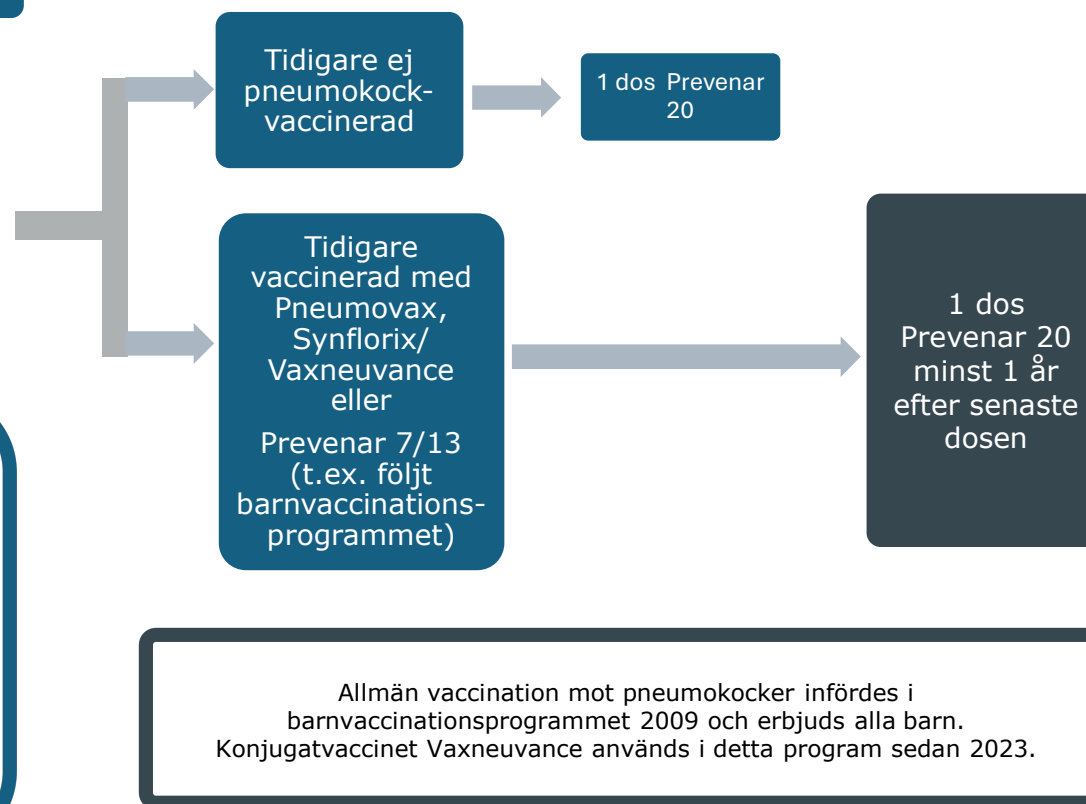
Tidigare ej pneumokockvaccinerad

1 dos Prevenar 20

Tidigare vaccinerad med Pneumovax, Synflorix/ Vaxneuvance eller

Prevenar 7/13 (t.ex. följt barnvaccinationsprogrammet)

1 dos Prevenar 20 minst 1 år efter senaste dosen

Allmän vaccination mot pneumokocker infördes i barnvaccinationsprogrammet 2009 och erbjuds alla barn. Konjugatvaccinet Vaxneuvance används i detta program sedan 2023.